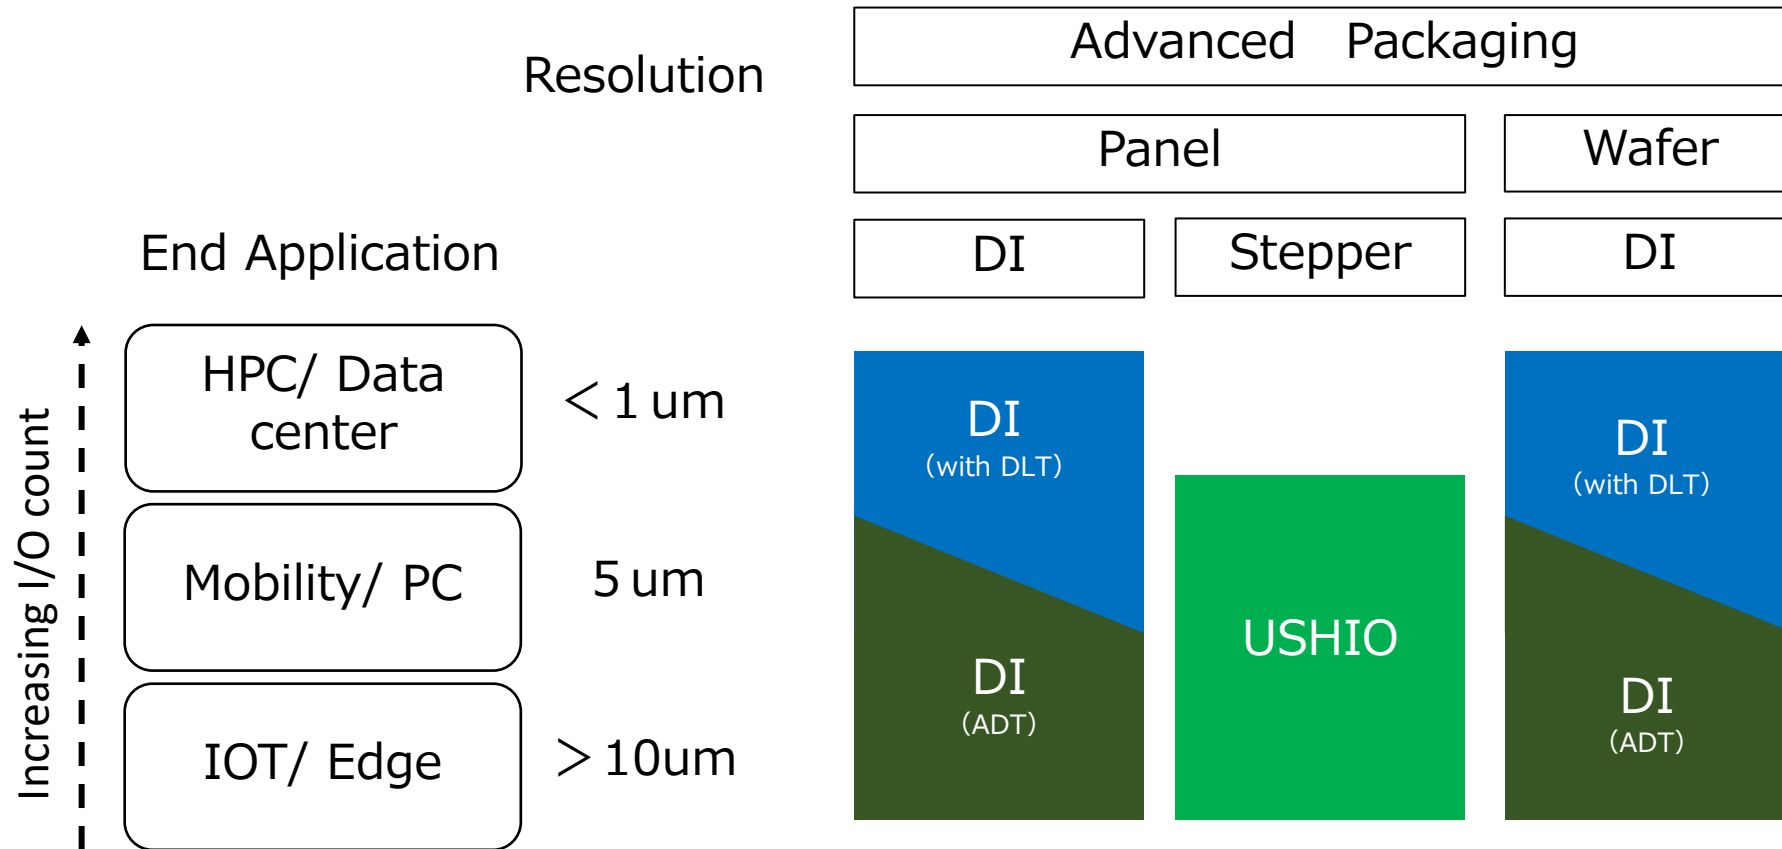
Resolution

Advanced Packaging

Panel

Wafer

End Application

DI

Stepper

DI

Increasing I/O count

HPC/ Data center

< 1 um

Mobility/ PC

5 um

IOT/ Edge

> 10um

DI
(with DLT)

DI
(ADT)

USHIO

DI
(with DLT)

DI
(ADT)